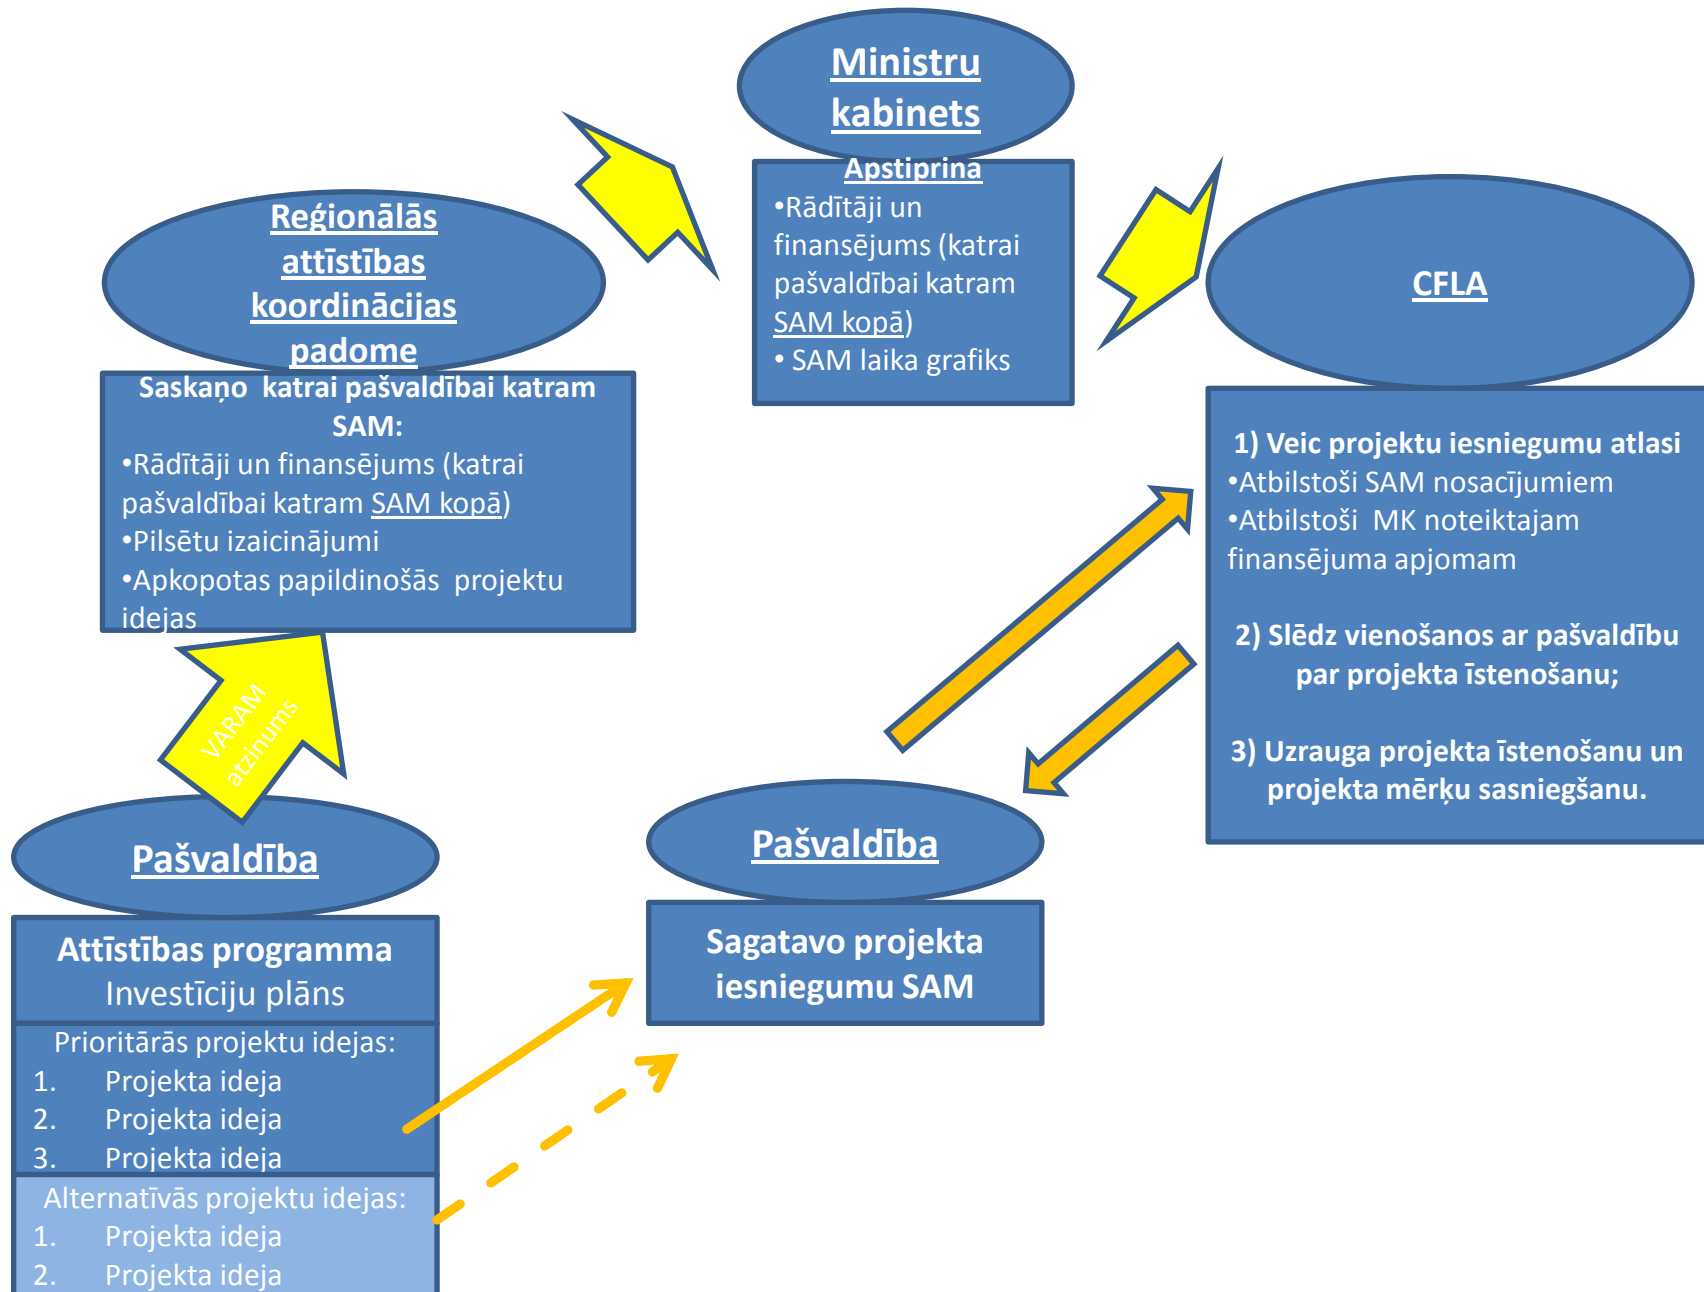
Ministru kabinets

Apstiprina
•Rādītāji un finansējums (katrai pašvaldībai katram SAM kopā)
• SAM laika grafiks

Reģionālās attīstības koordinācijas padome

Saskaņo katrai pašvaldībai katram SAM:
•Rādītāji un finansējums (katrai pašvaldībai katram SAM kopā)
•Pilsētu izaicinājumi
•Apkopotas papildinošās projektu idejas

CFLA

1) Veic projektu iesniegumu atlasi
•Atbilstoši SAM nosacījumiem
•Atbilstoši MK noteiktajam finansējuma apjomam

2) Slēdz vienošanos ar pašvaldību par projekta īstenošanu;

3) Uzrauga projekta īstenošanu un projekta mērķu sasniegšanu.

VARAM atzinums

Pašvaldība

Attīstības programma
Investīciju plāns

Prioritārās projektu idejas:
1. Projekta ideja
2. Projekta ideja
3. Projekta ideja

Alternatīvās projektu idejas:
1. Projekta ideja
2. Projekta ideja

Pašvaldība

Sagatavo projekta iesniegumu SAM